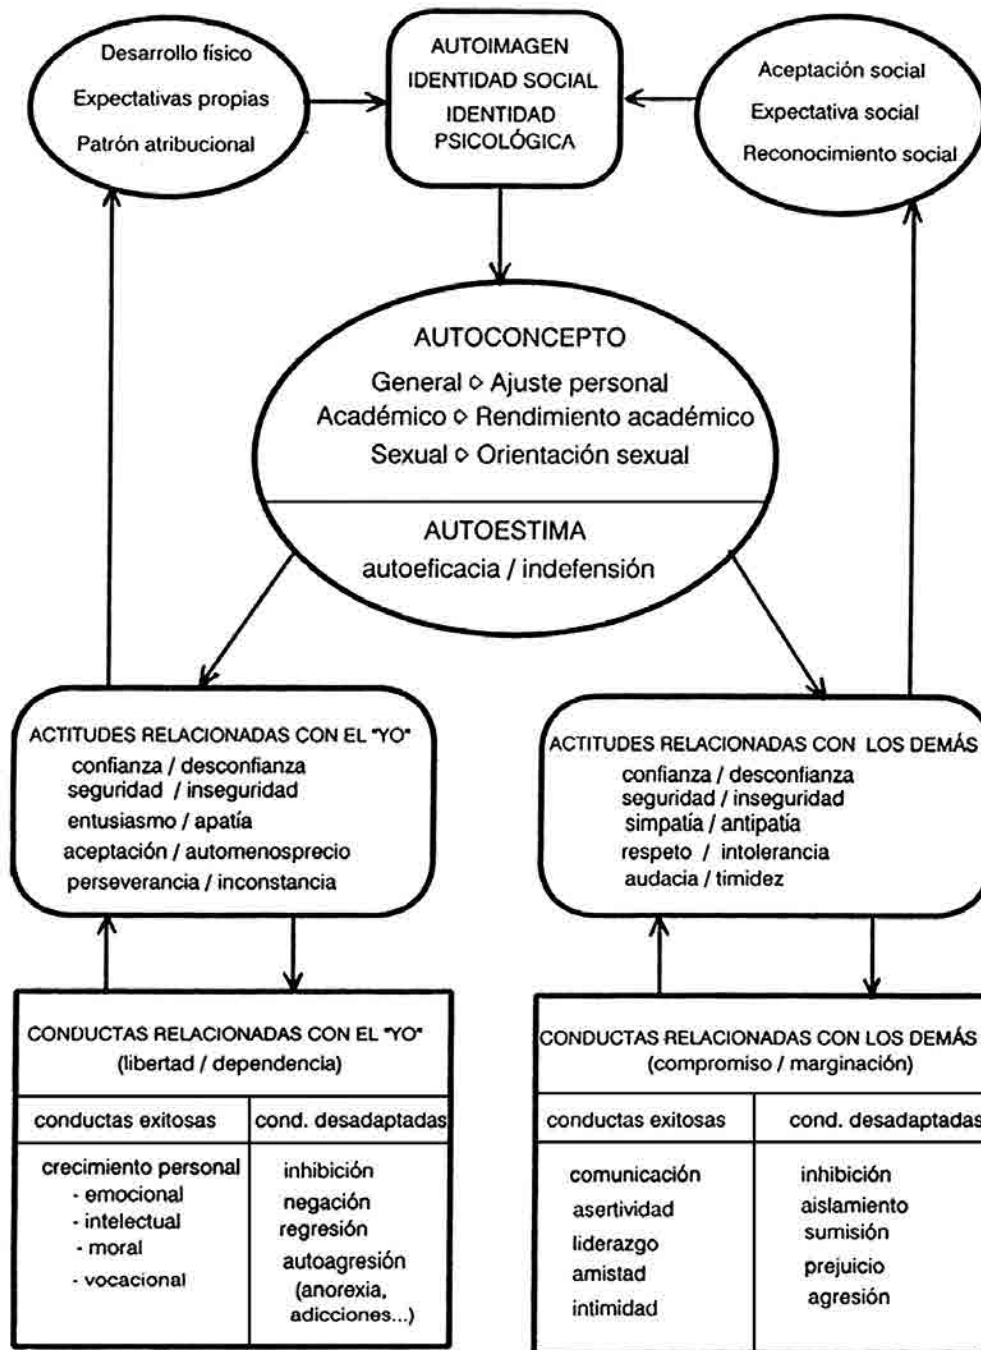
Desarrollo físico
Expectativas propias
Patrón atribucional

AUTOIMAGEN
IDENTIDAD SOCIAL
IDENTIDAD PSICOLÓGICA

Aceptación social
Expectativa social
Reconocimiento social

AUTOCONCEPTO
General ◇ Ajuste personal
Académico ◇ Rendimiento académico
Sexual ◇ Orientación sexual

AUTOESTIMA
autoeficacia / indefensión

ACTITUDES RELACIONADAS CON EL "YO"
confianza / desconfianza
seguridad / inseguridad
entusiasmo / apatía
aceptación / automenosprecio
perseverancia / inconstancia

ACTITUDES RELACIONADAS CON LOS DEMÁS
confianza / desconfianza
seguridad / inseguridad
simpatía / antipatía
respeto / intolerancia
audacia / timidez

CONDUCTAS RELACIONADAS CON EL "YO"
(libertad / dependencia)

| conductas exitosas | cond. desadaptadas |
|---|---|
| crecimiento personal - emocional - intelectual - moral - vocacional | inhibición negación regresión autoagresión (anorexia, adicciones...) |

CONDUCTAS RELACIONADAS CON LOS DEMÁS
(compromiso / marginación)

| conductas exitosas | cond. desadaptadas |
|---|---|
| comunicación asertividad liderazgo amistad intimidad | inhibición aislamiento sumisión prejuicio agresión |